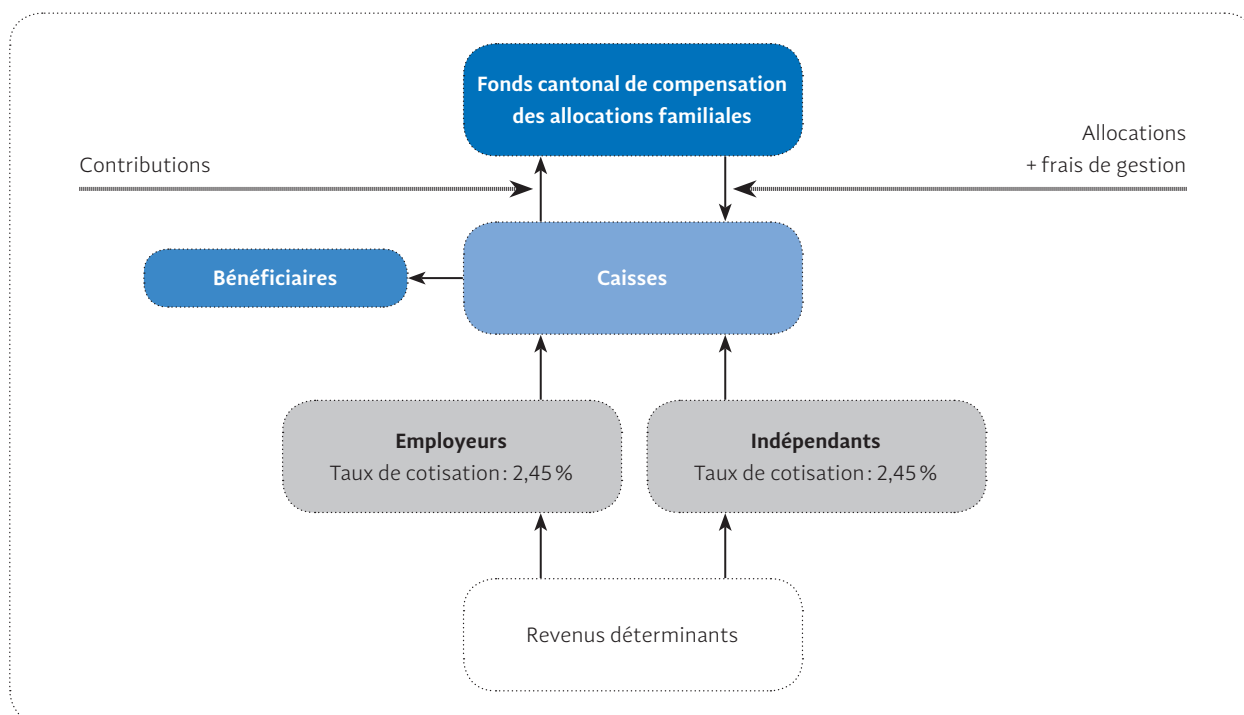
Fonds cantonal de compensation des allocations familiales

Contributions

Allocations
+ frais de gestion

Bénéficiaires

Caisses

Employeurs
Taux de cotisation : 2,45 %

Indépendants
Taux de cotisation : 2,45 %

Revenus déterminants